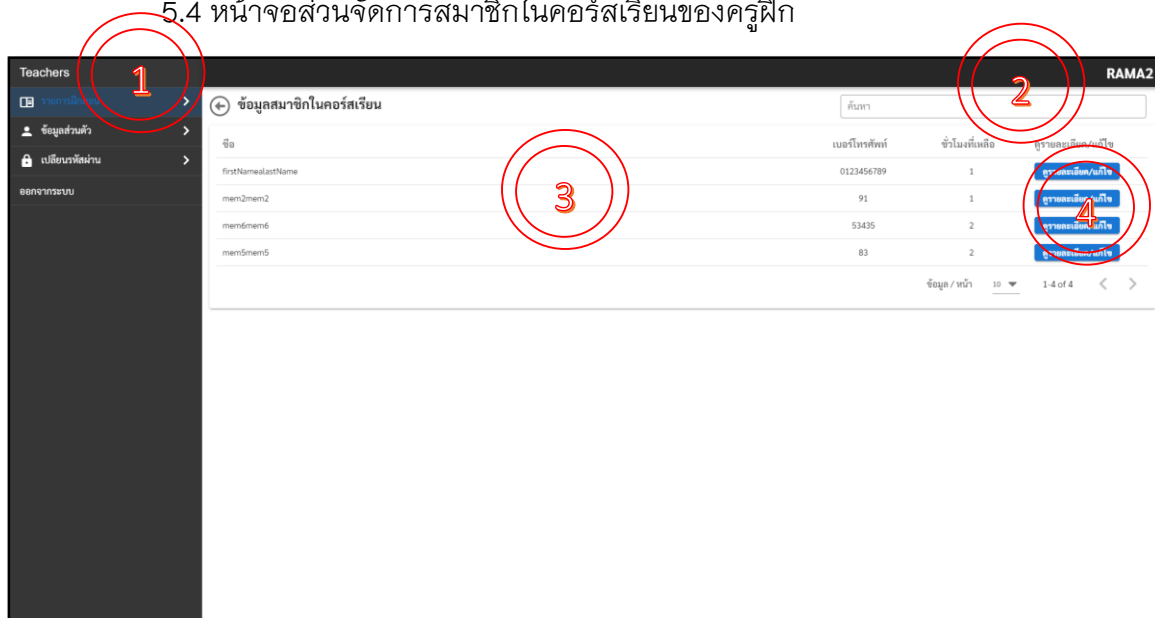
5.4 หน้าจอส่วนจัดการสมาชิกในคอร์สเรียนของครูฝึก

Teachers

1

RAMA2

2

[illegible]

ข้อมูลส่วนตัว

เปลี่ยนรหัสผ่าน

ออกจากระบบ

ข้อมูลสมาชิกในคอร์สเรียน

ค้นหา

3

4

| ชื่อ | เบอร์โทรศัพท์ | ชั่วโมงที่เหลือ | ดูรายละเอียด/แก้ไข |
|---|---|---|---|
| firstNamealastName | 0123456789 | 1 | ดูรายละเอียด/แก้ไข |
| mem2mem2 | 91 | 1 | ดูรายละเอียด/แก้ไข |
| mem6mem6 | 53435 | 2 | ดูรายละเอียด/แก้ไข |
| mem5mem5 | 83 | 2 | ดูรายละเอียด/แก้ไข |

ข้อมูล / หน้า 10 1-4 of 4